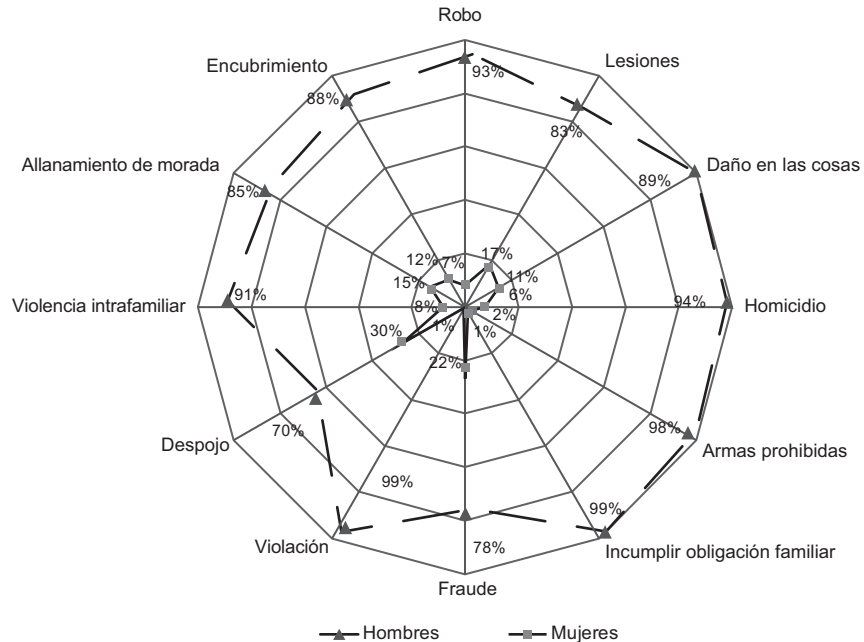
Robo
Lesiones
Daño en las cosas
Homicidio
Armas prohibidas
Incumplir obligación familiar
Fraude
Violación
Despojo
Violencia intrafamiliar
Allanamiento de morada
Encubrimiento

93%
83%
89%
94%
98%
99%
78%
99%
70%
91%
85%
88%

7%
17%
11%
6%
2%
1%
1%
22%
30%
8%
15%
12%

Hombres
Mujeres